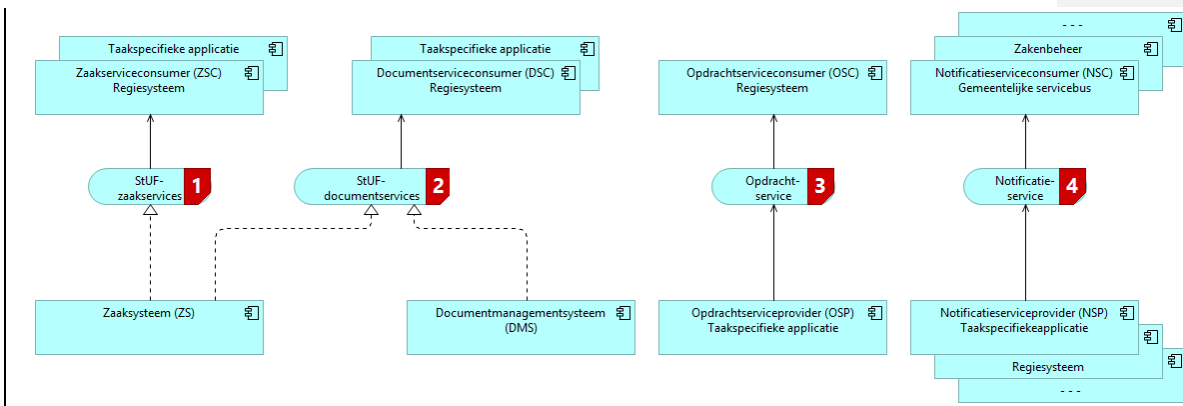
Taakspecifieke applicatie

Zaakserviceconsumer (ZSC)
Regiesysteem

Taakspecifieke applicatie

Documentserviceconsumer (DSC)
Regiesysteem

Opdrachtserviceconsumer (OSC)
Regiesysteem

- - -

Zakenbeheer

Notificatieserviceconsumer (NSC)
Gemeentelijke servicebus

StUF-
zaakservices
1

StUF-
documentservices
2

Opdracht-
service
3

Notificatie-
service
4

Zaaksysteem (ZS)

Documentmanagementsysteem
(DMS)

Opdrachtserviceprovider (OSP)
Taakspecifieke applicatie

Notificatieserviceprovider (NSP)
Taakspecifiekeapplicatie

Regiesysteem

- - -